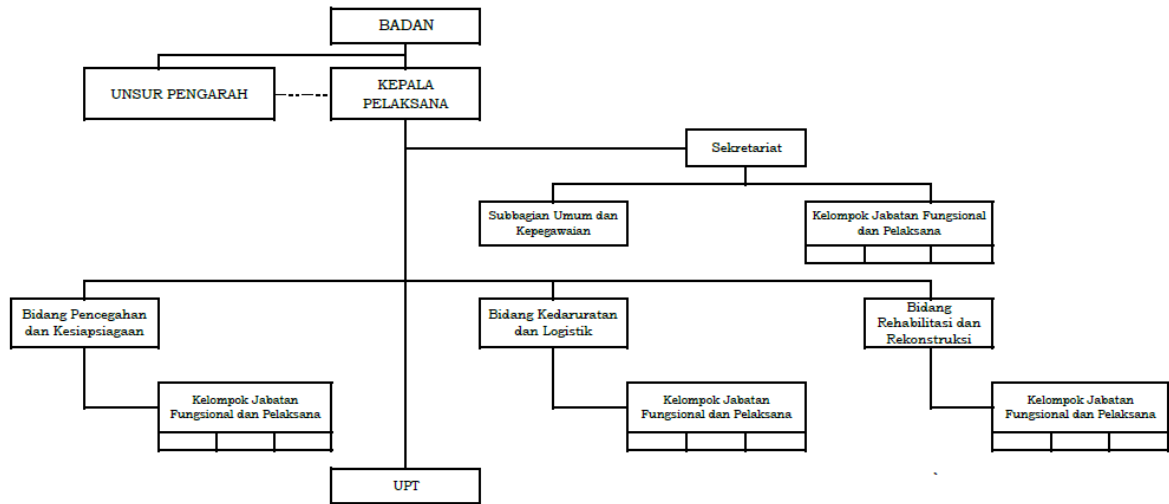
BADAN

UNSUR PENGARAH

KEPALA PELAKSANA

Sekretariat

Subbagian Umum dan Kepegawaian

Kelompok Jabatan Fungsional dan Pelaksana

Bidang Pencegahan dan Kesiapsiagaan

Bidang Kedaruratan dan Logistik

Bidang Rehabilitasi dan Rekonstruksi

Kelompok Jabatan Fungsional dan Pelaksana

Kelompok Jabatan Fungsional dan Pelaksana

Kelompok Jabatan Fungsional dan Pelaksana

UPT